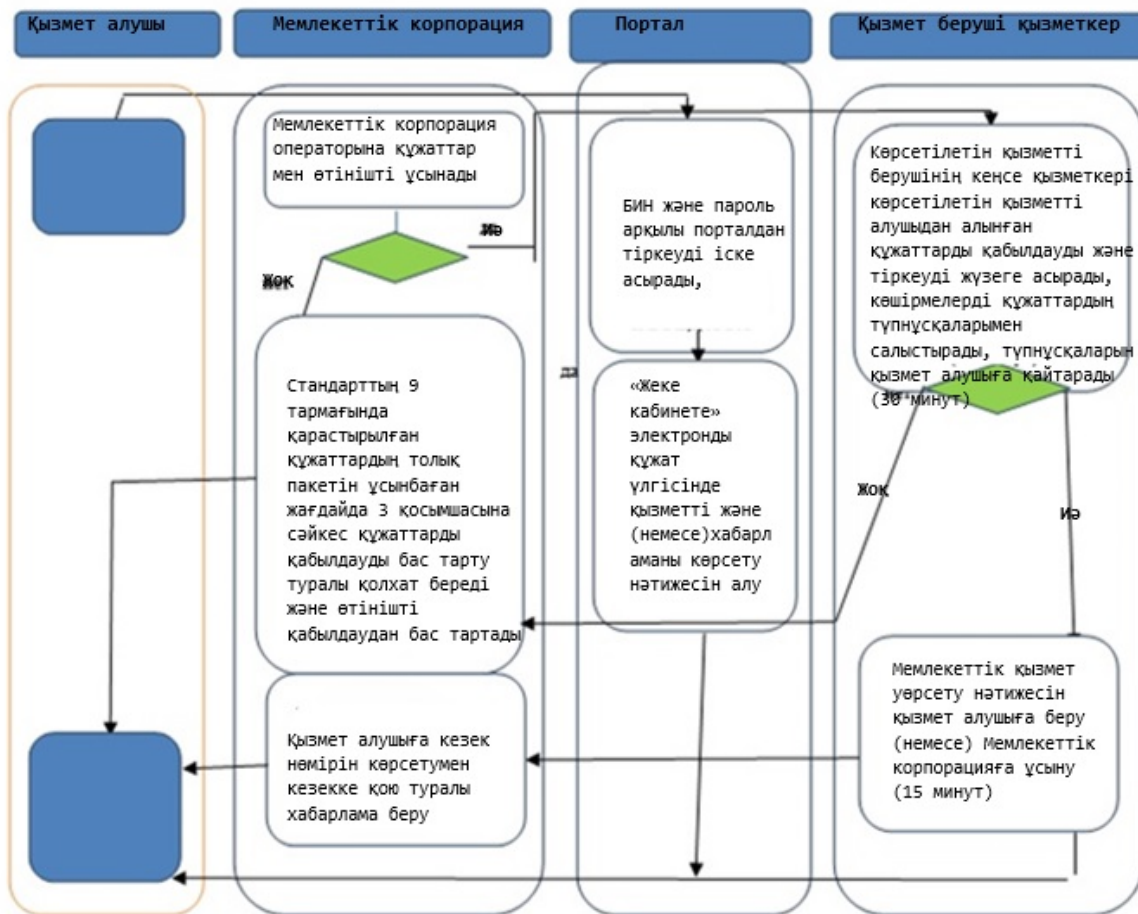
Қызмет алушы

Мемлекеттік корпорация

Портал

Қызмет беруші қызметкер

Мемлекеттік корпорация операторына құжаттар мен өтінішті ұсынады

Иә

Жоқ

Стандарттың 9 тармағында қарастырылған құжаттардың толық пакетін ұсынбаған жағдайда 3 қосымшасына сәйкес құжаттарды қабылдауды бас тарту туралы қолхат береді және өтінішті қабылдаудан бас тартады

Қызмет алушыға кезек нөмірін көрсетумен кезекке қою туралы хабарлама беру

БИН және пароль арқылы порталдан тіркеуді іске асырады,

да

«Жеке кабинете» электронды құжат үлгісінде қызметті және (немесе)хабарламаны көрсету нәтижесін алу

Көрсетілетін қызметті берушінің кеңсе қызметкері көрсетілетін қызметті алушыдан алынған құжаттарды қабылдауды және тіркеуді жүзеге асырады, көшірмелерді құжаттардың түпнұсқаларымен салыстырады, түпнұсқаларын қызмет алушыға қайтарады (30 минут)

Жоқ

Иә

Мемлекеттік қызмет үрсету нәтижесін қызмет алушыға беру (немесе) Мемлекеттік корпорацияға ұсыну (15 минут)